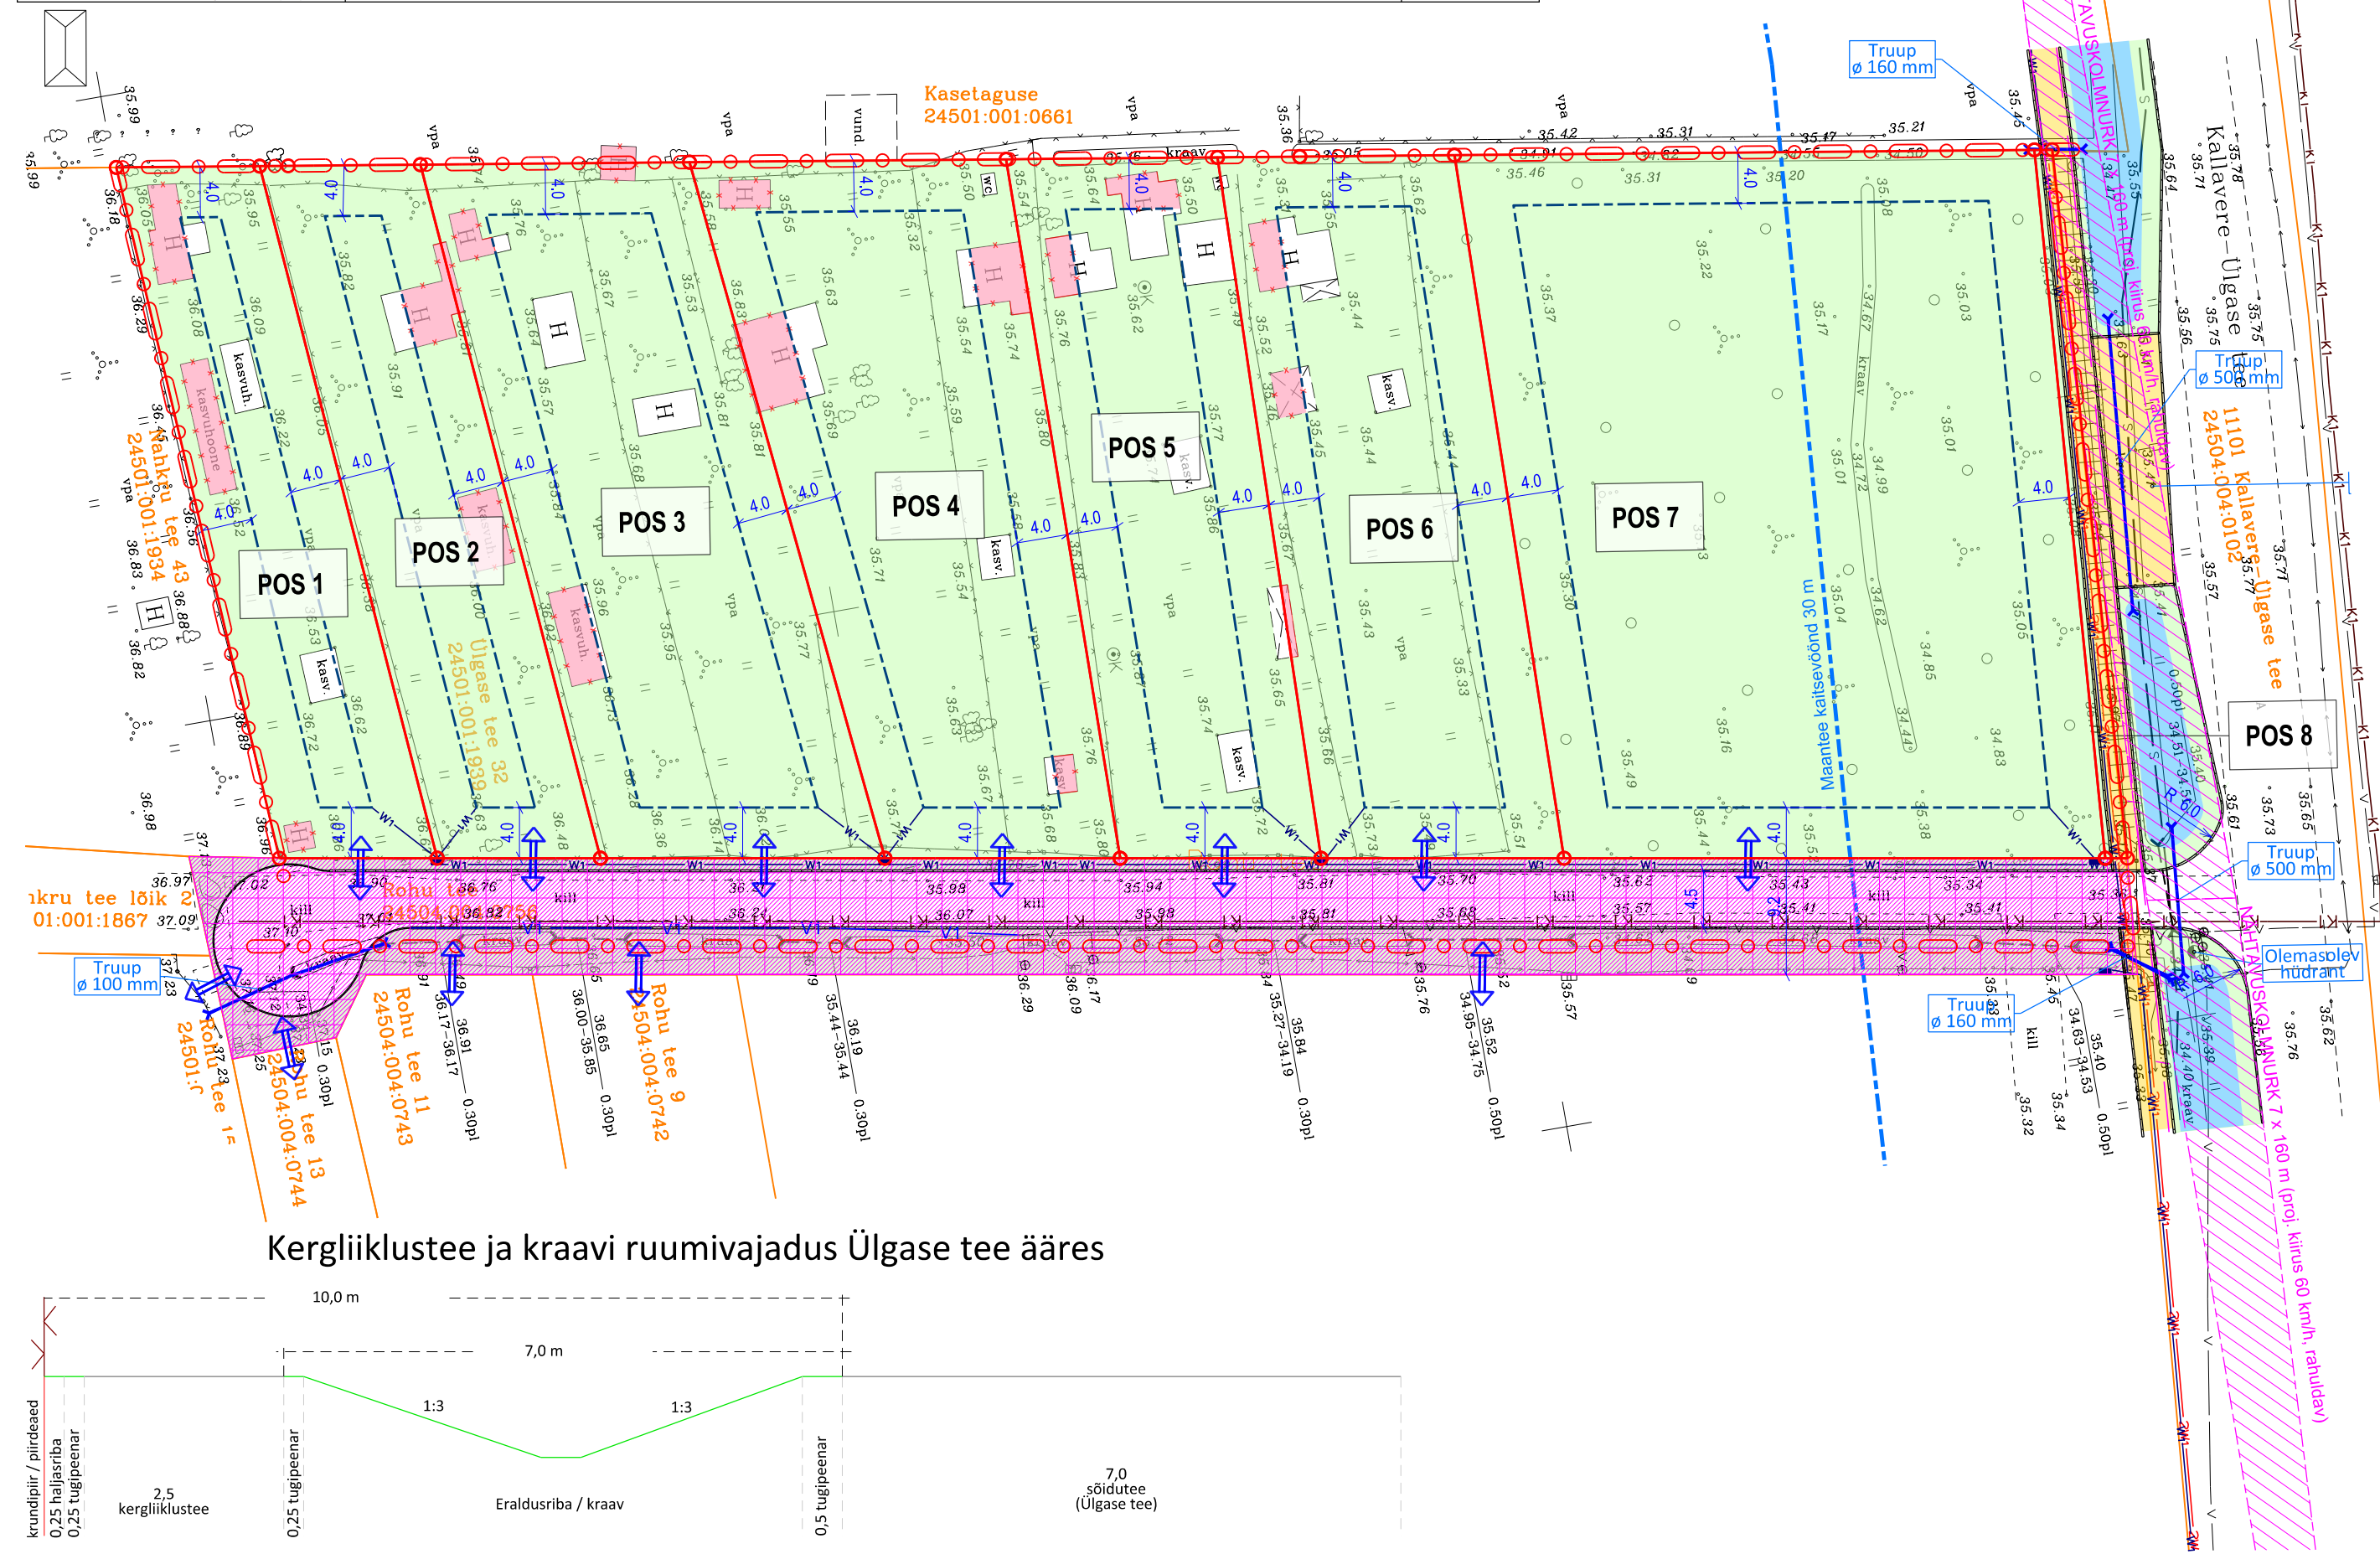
Kasetaguse
24501:001:0661

Truup
ø 160 mm

Kallavere–Ülgase

Truup
ø 500 mm

11101 Kallavere–Ülgase tee
24504:004:0102

POS 1

POS 2

POS 3

POS 4

POS 5

POS 6

POS 7

POS 8

Rahku tee 43
24501:001:1934

Ülgase tee 32
24501:001:1939

Maantee kaitsevöönd 30 m

Truup
ø 500 mm

Olemasolev
hüdrant

Truup
ø 160 mm

Truup
ø 100 mm

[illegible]kru tee lõik 2
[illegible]01:001:1867

Rohu tee 11
24504:004:0743

Rohu tee 9
24504:004:0742

Rohu tee 13
24504:004:0744

Rohu tee 1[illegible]
24501:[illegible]

kasvuhoone

kasvuh.

kasv.

vpa

kill

kraav

vund.

wc

Kergliiklustee ja kraavi ruumivajadus Ülgase tee ääres

10,0 m

7,0 m

1:3

1:3

krundipiir / piirdeaed

0,25 haljasriba

0,25 tugipeenar

2,5
kergliiklustee

0,25 tugipeenar

Eraldusriba / kraav

0,5 tugipeenar

7,0
sõidutee
(Ülgase tee)